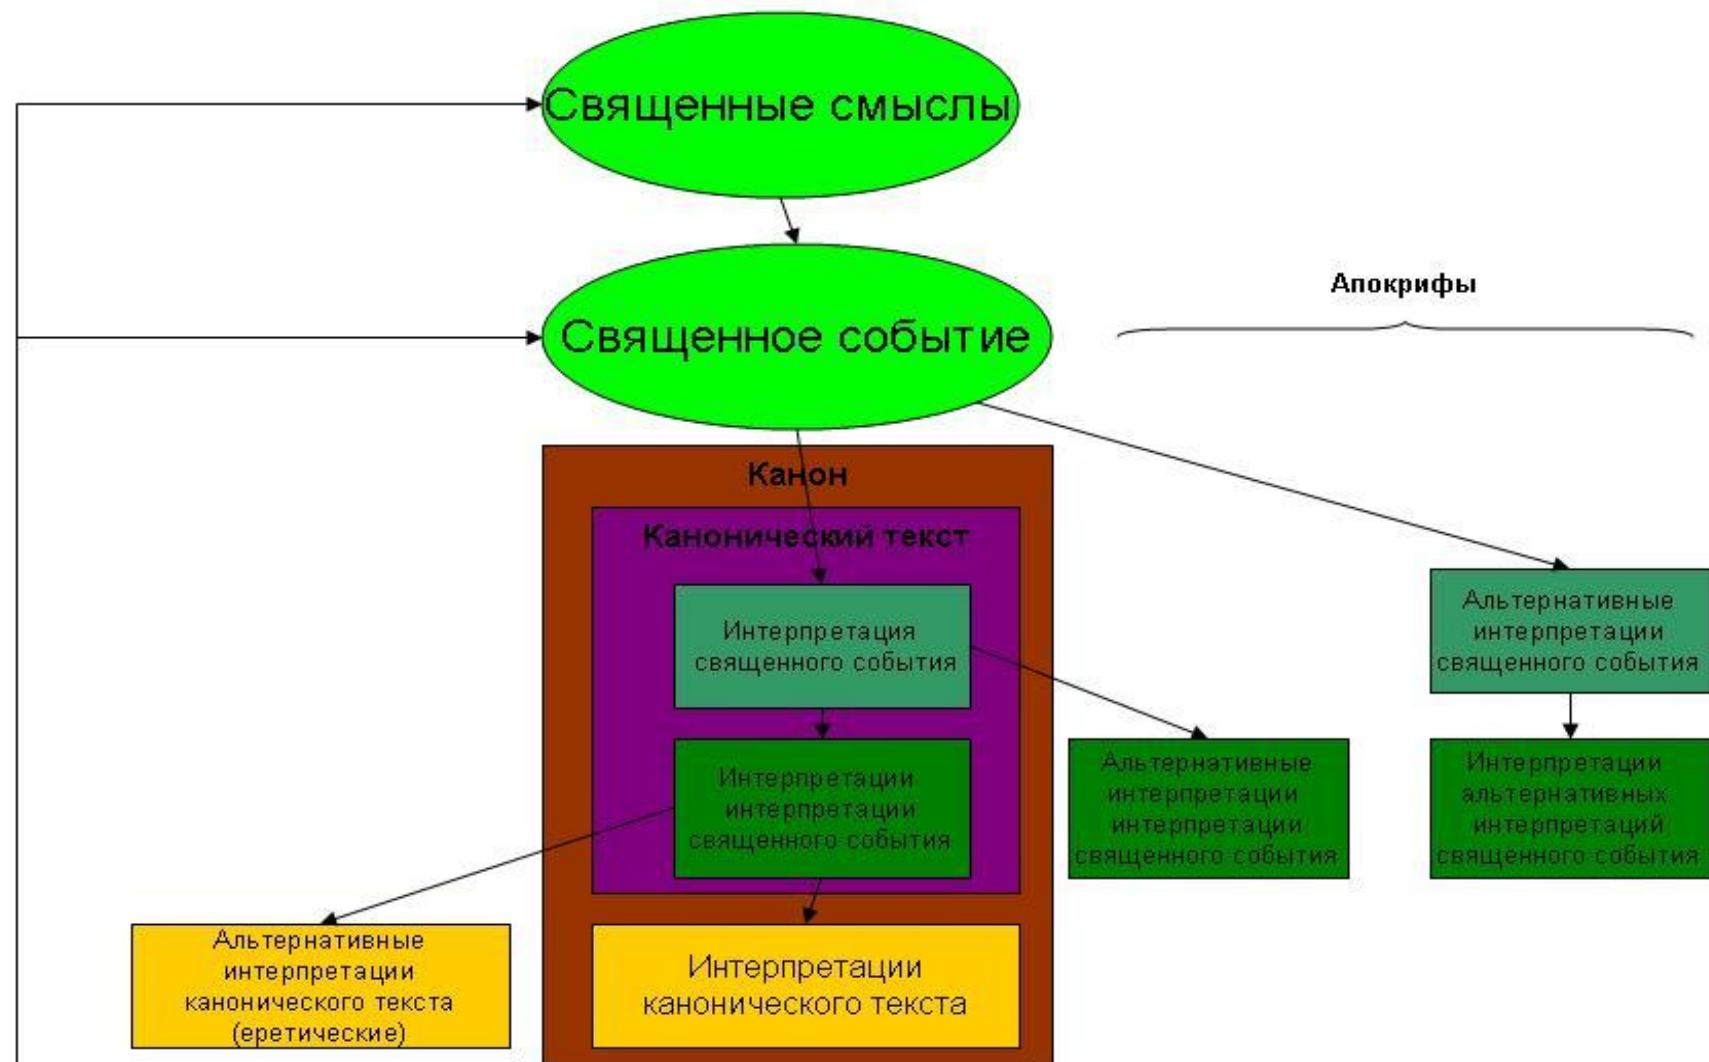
Священные смыслы

Священное событие

Апокрифы

Канон

Канонический текст

Интерпретация священного события

Интерпретации интерпретации священного события

Альтернативные интерпретации священного события

Альтернативные интерпретации интерпретации священного события

Интерпретации альтернативных интерпретаций священного события

Альтернативные интерпретации канонического текста (еретические)

Интерпретации канонического текста